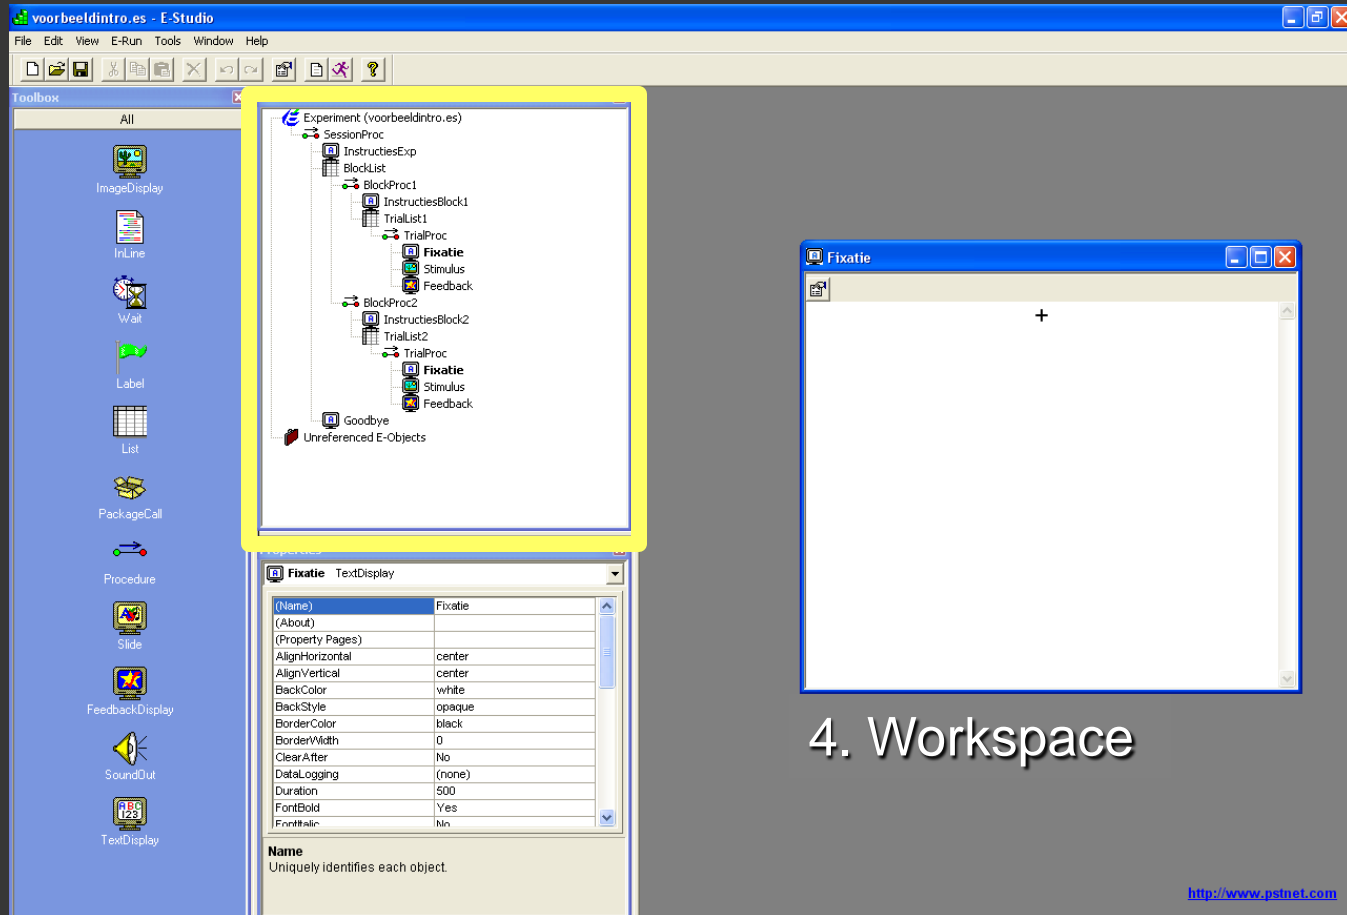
voorbeeldintro.es - E-Studio

File Edit View E-Run Tools Window Help

Toolbox

All

ImageDisplay

InLine

Wait

Label

List

PackageCall

Procedure

Slide

FeedbackDisplay

SoundOut

TextDisplay

Experiment (voorbeeldintro.es)
SessionProc
InstructiesExp
BlockList
BlockProc1
InstructiesBlock1
TrialList1
TrialProc
Fixatie
Stimulus
Feedback
BlockProc2
InstructiesBlock2
TrialList2
TrialProc
Fixatie
Stimulus
Feedback
Goodbye
Unreferenced E-Objects

Fixatie TextDisplay

| | |
|---|---|
| (Name) | Fixatie |
| (About) | |
| (Property Pages) | |
| AlignHorizontal | center |
| AlignVertical | center |
| BackColor | white |
| BackStyle | opaque |
| BorderColor | black |
| BorderWidth | 0 |
| ClearAfter | No |
| DataLogging | (none) |
| Duration | 500 |
| FontBold | Yes |
| FontItalic | No |

Name
Uniquely identifies each object.

Fixatie

+

4. Workspace

http://www.pstnet.com